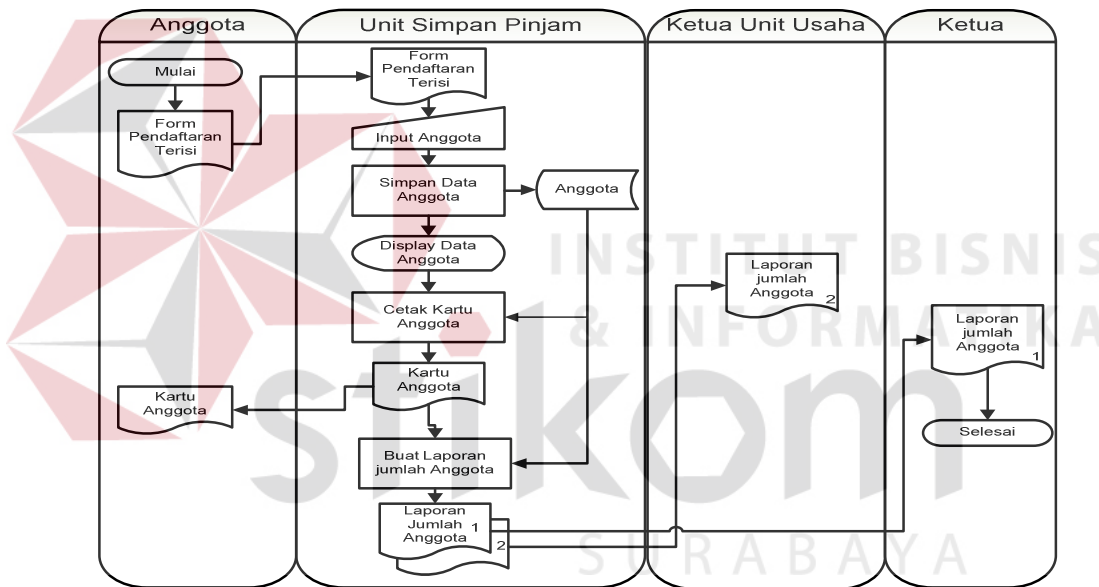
Anggota

Unit Simpan Pinjam

Ketua Unit Usaha

Ketua

Mulai

Form Pendaftaran Terisi

Kartu Anggota

Form Pendaftaran Terisi

Input Anggota

Simpan Data Anggota

Anggota

Display Data Anggota

Cetak Kartu Anggota

Kartu Anggota

Buat Laporan jumlah Anggota

Laporan Jumlah Anggota 1

2

Laporan jumlah Anggota 2

Laporan jumlah Anggota 1

Selesai

INSTITUT BISNIS & INFORMATIKA

stikom

SURABAYA